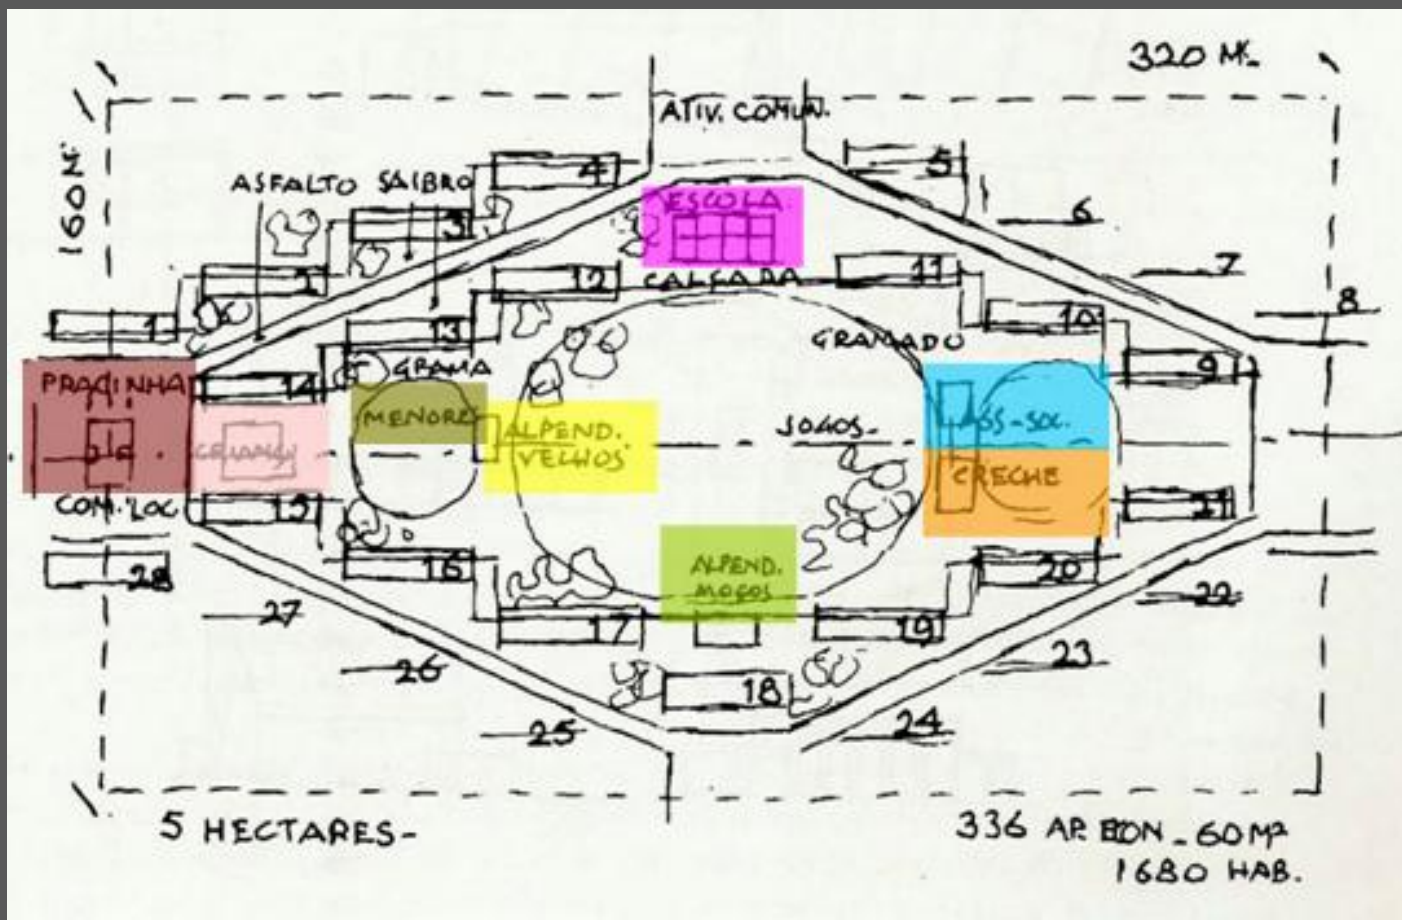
320 M.

160 M.

ATIV. COMUN.

ASFALTO SAIBRO

ESCOLA

CALÇADA

GRAMADO

GRAMA

PRAÇINHA

CRIANÇA

MENORES

ALPEND. VELHOS

JOGOS

ASS-SOC.

CRECHE

COM. LOC

ALPEND. MOÇOS

1 2 3 4 5 6 7 8 9 10 11 12 13 14 15 16 17 18 19 20 21 22 23 24 25 26 27 28

5 HECTARES-

336 AP. ECON. 60 M²
1680 HAB.